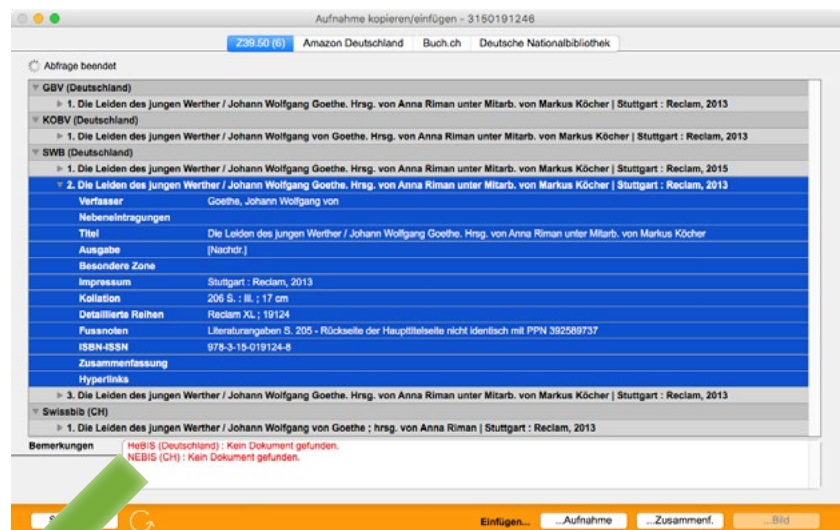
Aufnahme kopieren/einfügen - 3150191246

Z39.50 (6) | Amazon Deutschland | Buch.ch | Deutsche Nationalbibliothek

Abfrage beendet

GBV (Deutschland)
1. Die Leiden des jungen Werther / Johann Wolfgang Goethe. Hrsg. von Anna Riman unter Mitarb. von Markus Köcher | Stuttgart : Reclam, 2013
KOBV (Deutschland)
1. Die Leiden des jungen Werther / Johann Wolfgang von Goethe. Hrsg. von Anna Riman unter Mitarb. von Markus Köcher | Stuttgart : Reclam, 2013
SWB (Deutschland)
1. Die Leiden des jungen Werther / Johann Wolfgang Goethe. Hrsg. von Anna Riman unter Mitarb. von Markus Köcher | Stuttgart : Reclam, 2015
2. Die Leiden des jungen Werther / Johann Wolfgang Goethe. Hrsg. von Anna Riman unter Mitarb. von Markus Köcher | Stuttgart : Reclam, 2013

| | |
|---|---|
| Verfasser | Goethe, Johann Wolfgang von |
| Nebeneintragungen | |
| Titel | Die Leiden des jungen Werther / Johann Wolfgang Goethe. Hrsg. von Anna Riman unter Mitarb. von Markus Köcher |
| Ausgabe | [Nachdr.] |
| Besondere Zone | |
| Impressum | Stuttgart : Reclam, 2013 |
| Kollation | 206 S. : Ill. ; 17 cm |
| Detaillierte Reihen | Reclam XL ; 19124 |
| Fussnoten | Literaturangaben S. 205 - Rückseite der Haupttitelseite nicht identisch mit PPN 392589737 |
| ISBN-ISSN | 978-3-15-019124-8 |
| Zusammenfassung | |
| Hyperlinks | |

3. Die Leiden des jungen Werther / Johann Wolfgang Goethe. Hrsg. von Anna Riman unter Mitarb. von Markus Köcher | Stuttgart : Reclam, 2013
Swissbib (CH)
1. Die Leiden des jungen Werther / Johann Wolfgang von Goethe ; hrsg. von Anna Riman | Stuttgart : Reclam, 2013

Bemerkungen
HeBIS (Deutschland) : Kein Dokument gefunden.
NEBIS (CH) : Kein Dokument gefunden.

S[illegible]

Einfügen... | ...Aufnahme | ...Zusammenf. | ...Bild